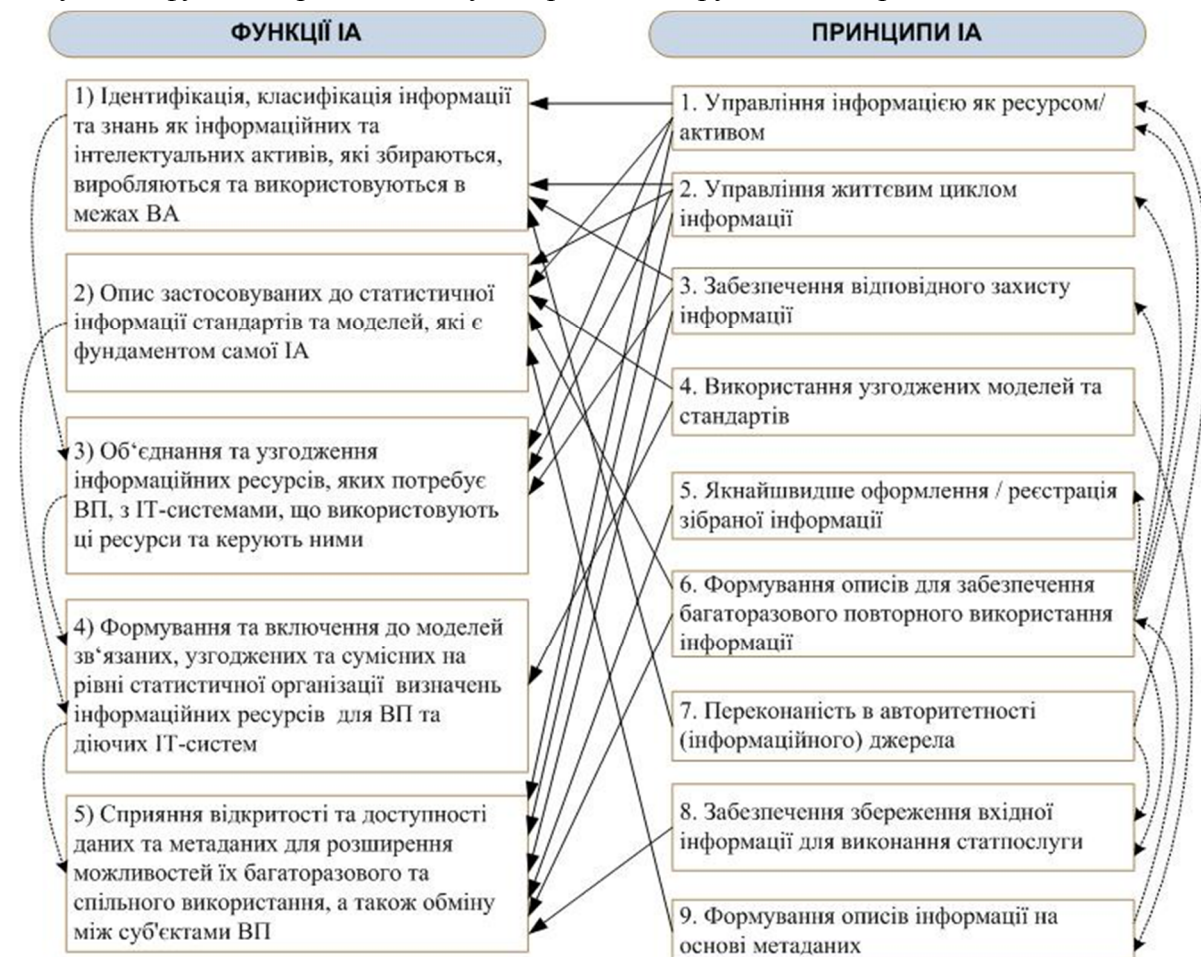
ФУНКЦІЇ ІА

1) Ідентифікація, класифікація інформації та знань як інформаційних та інтелектуальних активів, які збираються, виробляються та використовуються в межах ВА

2) Опис застосовуваних до статистичної інформації стандартів та моделей, які є фундаментом самої ІА

3) Об'єднання та узгодження інформаційних ресурсів, яких потребує ВП, з ІТ-системами, що використовують ці ресурси та керують ними

4) Формування та включення до моделей зв'язаних, узгоджених та сумісних на рівні статистичної організації визначень інформаційних ресурсів для ВП та діючих ІТ-систем

5) Сприяння відкритості та доступності даних та метаданих для розширення можливостей їх багаторазового та спільного використання, а також обміну між суб'єктами ВП

ПРИНЦИПИ ІА

1. Управління інформацією як ресурсом/ активом

2. Управління життєвим циклом інформації

3. Забезпечення відповідного захисту інформації

4. Використання узгоджених моделей та стандартів

5. Якнайшвидше оформлення / реєстрація зібраної інформації

6. Формування описів для забезпечення багаторазового повторного використання інформації

7. Переконаність в авторитетності (інформаційного) джерела

8. Забезпечення збереження вхідної інформації для виконання статпослуги

9. Формування описів інформації на основі метаданих